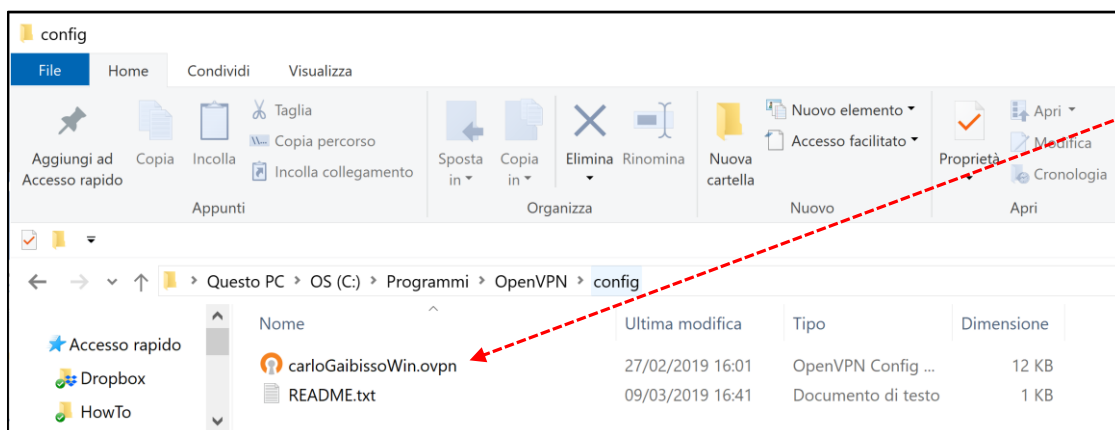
config

File Home Condividi Visualizza

Aggiungi ad Accesso rapido
Copia
Incolla
Taglia
Copia percorso
Incolla collegamento
Appunti

Sposta in
Copia in
Elimina
Rinomina
Organizza

Nuova cartella
Nuovo elemento
Accesso facilitato
Nuovo

Proprietà
Apri
Modifica
Cronologia
Apri

Questo PC › OS (C:) › Programmi › OpenVPN › config

Accesso rapido
Dropbox
HowTo

| Nome | Ultima modifica | Tipo | Dimensione |
|---|---|---|---|
| carloGaibissoWin.ovpn | 27/02/2019 16:01 | OpenVPN Config ... | 12 KB |
| README.txt | 09/03/2019 16:41 | Documento di testo | 1 KB |